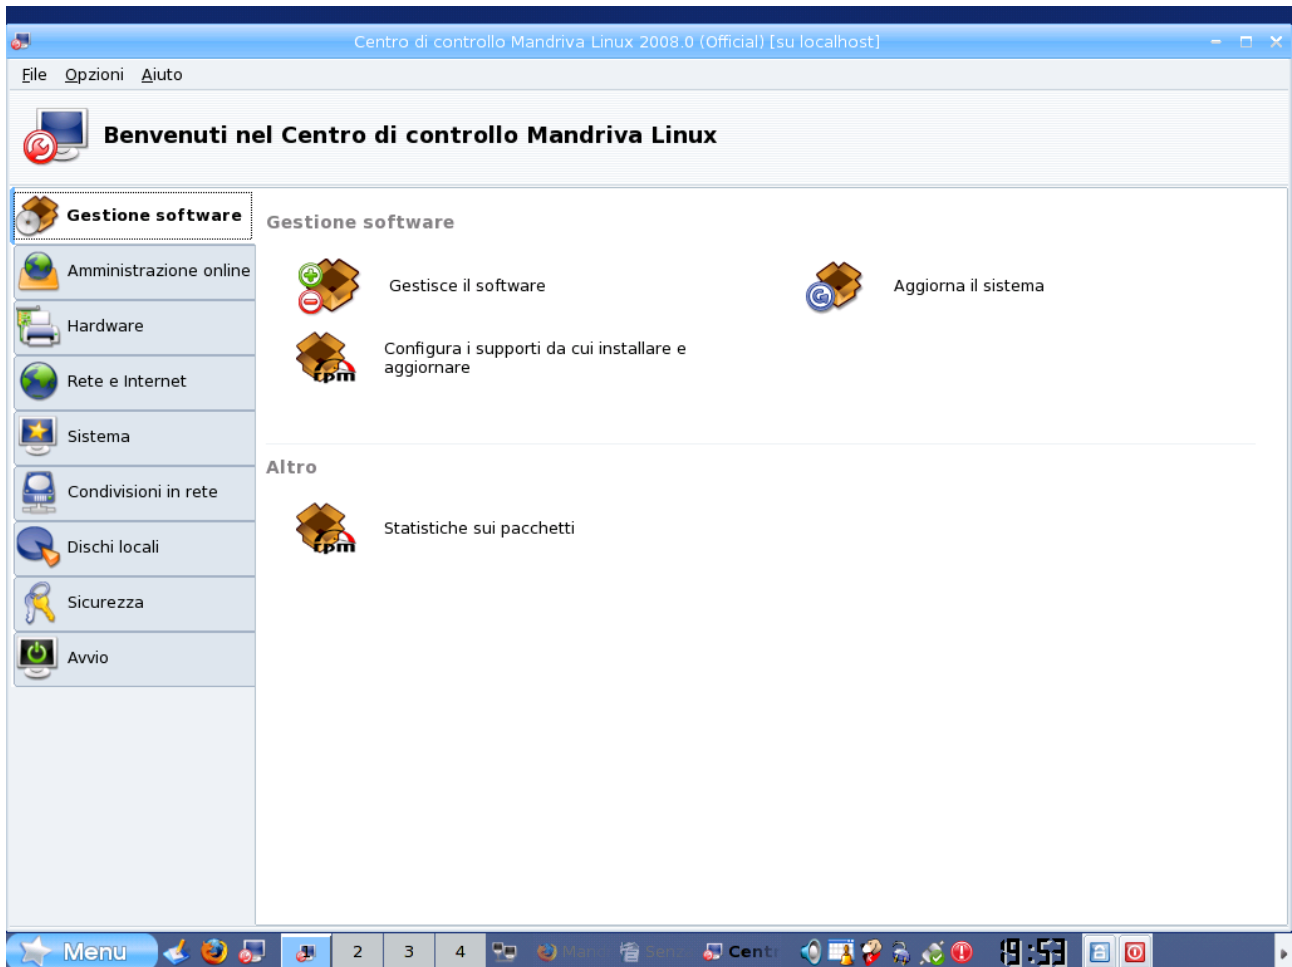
Centro di controllo Mandriva Linux 2008.0 (Official) [su localhost]

File Opzioni Aiuto

Benvenuti nel Centro di controllo Mandriva Linux

Gestione software
Amministrazione online
Hardware
Rete e Internet
Sistema
Condivisioni in rete
Dischi locali
Sicurezza
Avvio

Gestione software

Gestisce il software

Aggiorna il sistema

Configura i supporti da cui installare e aggiornare

Altro

Statistiche sui pacchetti

Menu 2 3 4 Mari Serv Centr 9:53